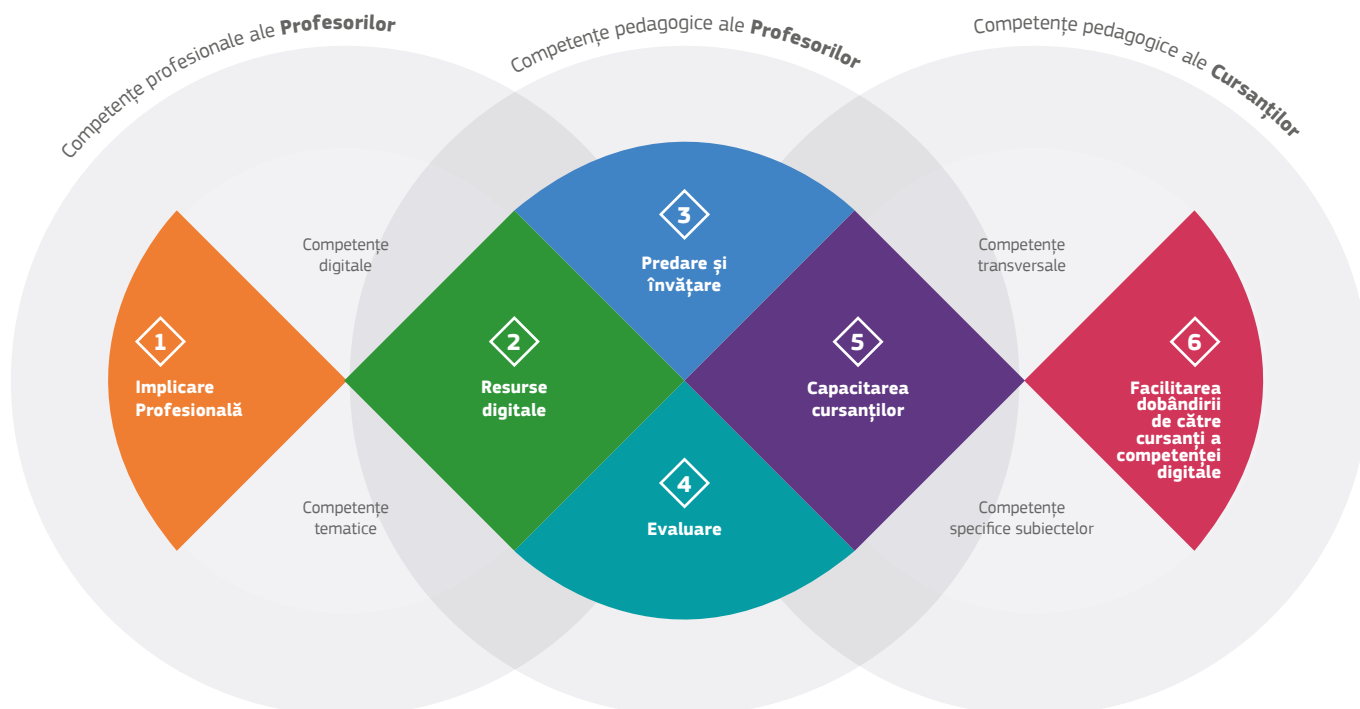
Competențe profesionale ale **Profesorilor**

Competențe pedagogice ale **Profesorilor**

Competențe pedagogice ale **Cursanților**

Competențe digitale

Competențe transversale

Competențe tematice

Competențe specifice subiectelor

1
Implicare Profesională

2
Resurse digitale

3
Predare și învățare

4
Evaluare

5
Capacitarea cursanților

6
Facilitarea dobândirii de către cursanți a competenței digitale